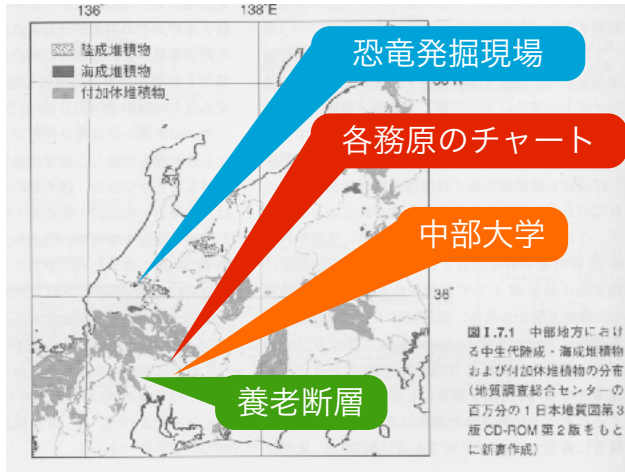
136°
138°E

陸成堆積物
海成堆積物
付加体堆積物

恐竜発掘現場

各務原のチャート

中部大学

養老断層

36°N

36°

図 I.7.1 中部地方における中生代陸成・海成堆積物および付加体堆積物の分布(地質調査総合センターの百万分の1日本地質図第3版 CD-ROM 第2版をもとに新妻作成)